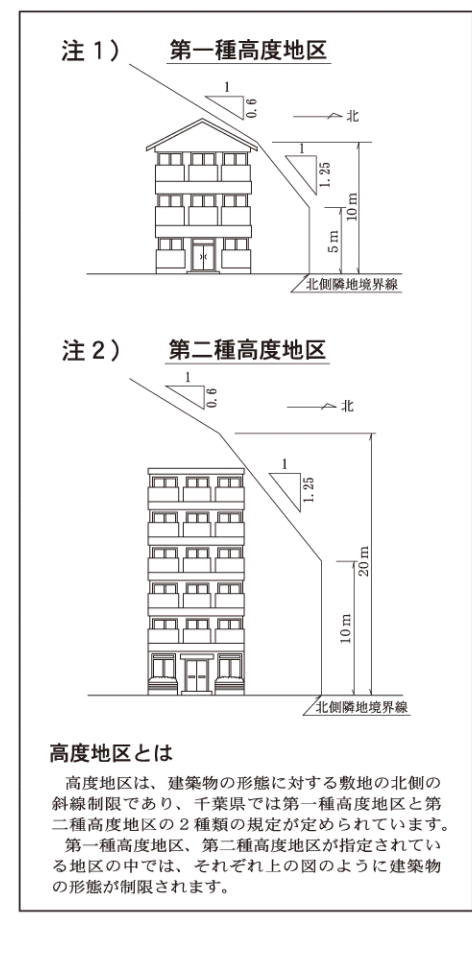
注1）　第一種高度地区

1

0.6

北

1

1.25

10m

5m

北側隣地境界線

注2）　第二種高度地区

1

0.6

北

1

1.25

20m

10m

北側隣地境界線

高度地区とは

高度地区は、建築物の形態に対する敷地の北側の斜線制限であり、千葉県では第一種高度地区と第二種高度地区の２種類の規定が定められています。

第一種高度地区、第二種高度地区が指定されている地区の中では、それぞれ上の図のように建築物の形態が制限されます。